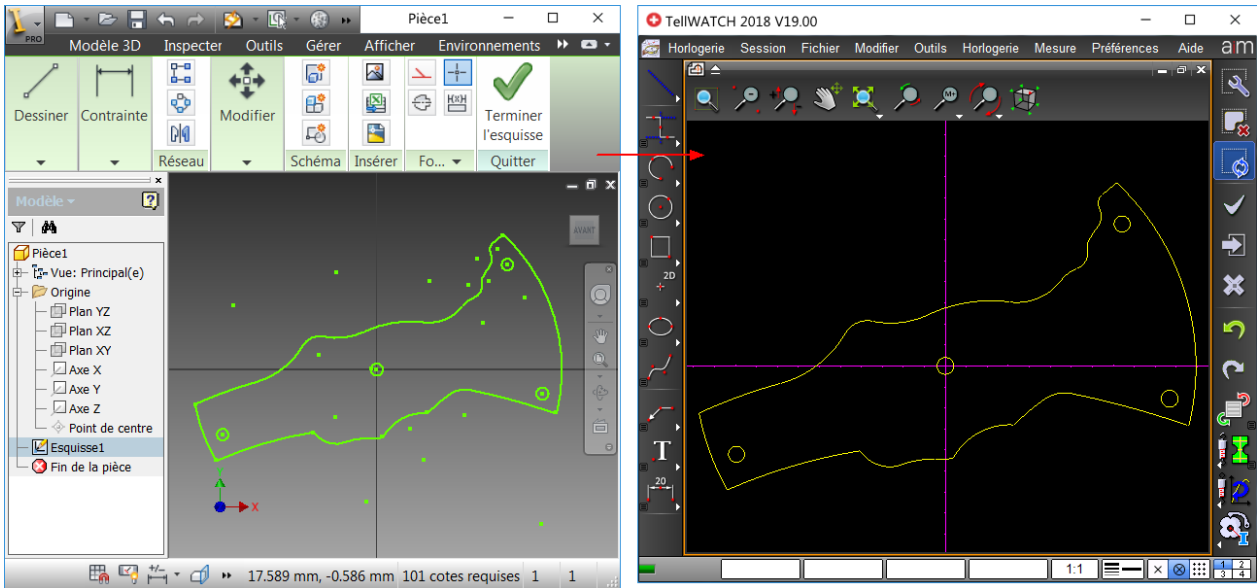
Pièce1

Modèle 3D Inspecter Outils Gérer Afficher Environnements

Dessiner Contrainte Réseau Modifier Schéma Insérer Fo... Terminer l'esquisse Quitter

Modèle

Pièce1
Vue: Principal(e)
Origine
Plan YZ
Plan XZ
Plan XY
Axe X
Axe Y
Axe Z
Point de centre
Esquisse1
Fin de la pièce

AVANT

Y
X

17.589 mm, -0.586 mm 101 cotes requises 1 1

TellWATCH 2018 V19.00

Horlogerie Session Fichier Modifier Outils Horlogerie Mesure Préférences Aide

2D

T

20

1:1

1 2
3 4